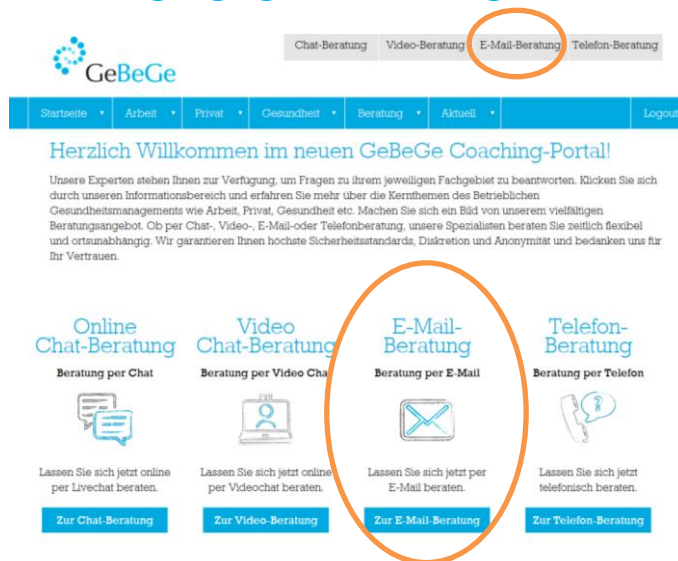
GeBeGe

Chat-Beratung | Video-Beratung | E-Mail-Beratung | Telefon-Beratung

Startseite | Arbeit | Privat | Gesundheit | Beratung | Aktuell | Logout

Herzlich Willkommen im neuen GeBeGe Coaching-Portal!

Unsere Experten stehen Ihnen zur Verfügung, um Fragen zu ihrem jeweiligen Fachgebiet zu beantworten. Klicken Sie sich durch unseren Informationsbereich und erfahren Sie mehr über die Kernthemen des Betrieblichen Gesundheitsmanagements wie Arbeit, Privat, Gesundheit etc. Machen Sie sich ein Bild von unserem vielfältigen Beratungsangebot. Ob per Chat-, Video-, E-Mail-oder Telefonberatung, unsere Spezialisten beraten Sie zeitlich flexibel und ortsunabhängig. Wir garantieren Ihnen höchste Sicherheitsstandards, Diskretion und Anonymität und bedanken uns für Ihr Vertrauen.

Online Chat-Beratung
Beratung per Chat
Lassen Sie sich jetzt online per Livechat beraten.
Zur Chat-Beratung

Video Chat-Beratung
Beratung per Video Cha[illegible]
Lassen Sie sich jetzt online per Videochat beraten.
Zur Video-Beratung

E-Mail-Beratung
Beratung per E-Mail
Lassen Sie sich jetzt per E-Mail beraten.
Zur E-Mail-Beratung

Telefon-Beratung
Beratung per Telefon
Lassen Sie sich jetzt telefonisch beraten.
Zur Telefon-Beratung